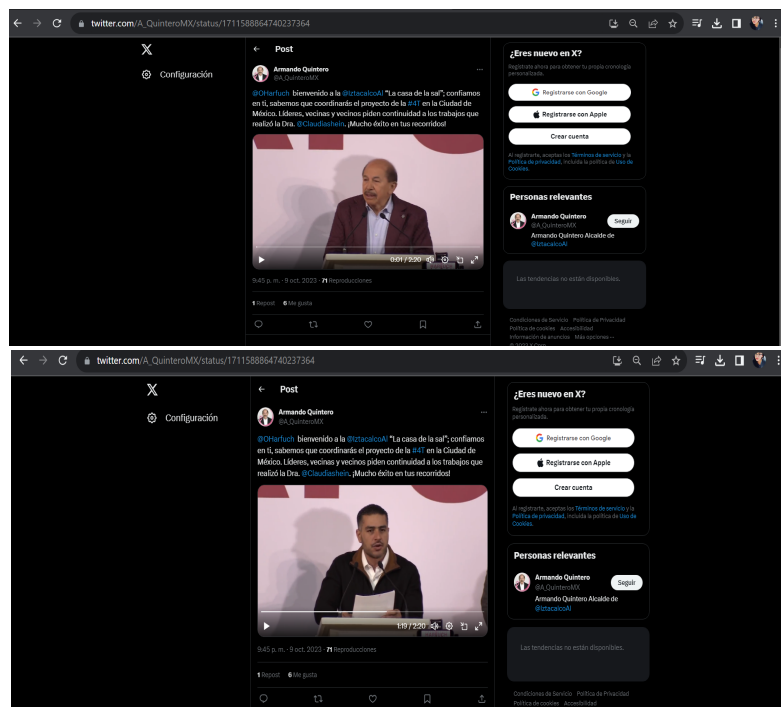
twitter.com/A_QuinteroMX/status/1711588864740237364

X

Configuración

Post

Armando Quintero
@A_QuinteroMX

@OHarfuch bienvenido a la @IztacalcoAl "La casa de la sal"; confiamos en ti, sabemos que coordinarás el proyecto de la #4T en la Ciudad de México. Líderes, vecinas y vecinos piden continuidad a los trabajos que realizó la Dra. @Claudiashein. ¡Mucho éxito en tus recorridos!

0:01 / 2:20

9:45 p. m. · 9 oct. 2023 · 71 Reproducciones

1 Repost 6 Me gusta

¿Eres nuevo en X?

Regístrate ahora para obtener tu propia cronología personalizada.

Registrarse con Google

Registrarse con Apple

Crear cuenta

Al registrarte, aceptas los Términos de servicio y la Política de privacidad, incluida la política de Uso de Cookies.

Personas relevantes

Armando Quintero
@A_QuinteroMX
Seguir
Armando Quintero Alcalde de @IztacalcoAl

Las tendencias no están disponibles.

Condiciones de Servicio Política de Privacidad Política de cookies Accesibilidad Información de anuncios Más opciones ··· © 2023 X Corp.

twitter.com/A_QuinteroMX/status/1711588864740237364

X

Configuración

Post

Armando Quintero
@A_QuinteroMX

@OHarfuch bienvenido a la @IztacalcoAl "La casa de la sal"; confiamos en ti, sabemos que coordinarás el proyecto de la #4T en la Ciudad de México. Líderes, vecinas y vecinos piden continuidad a los trabajos que realizó la Dra. @Claudiashein. ¡Mucho éxito en tus recorridos!

1:19 / 2:20

9:45 p. m. · 9 oct. 2023 · 71 Reproducciones

1 Repost 6 Me gusta

¿Eres nuevo en X?

Regístrate ahora para obtener tu propia cronología personalizada.

Registrarse con Google

Registrarse con Apple

Crear cuenta

Al registrarte, aceptas los Términos de servicio y la Política de privacidad, incluida la política de Uso de Cookies.

Personas relevantes

Armando Quintero
@A_QuinteroMX
Seguir
Armando Quintero Alcalde de @IztacalcoAl

Las tendencias no están disponibles.

Condiciones de Servicio Política de Privacidad Política de cookies Accesibilidad